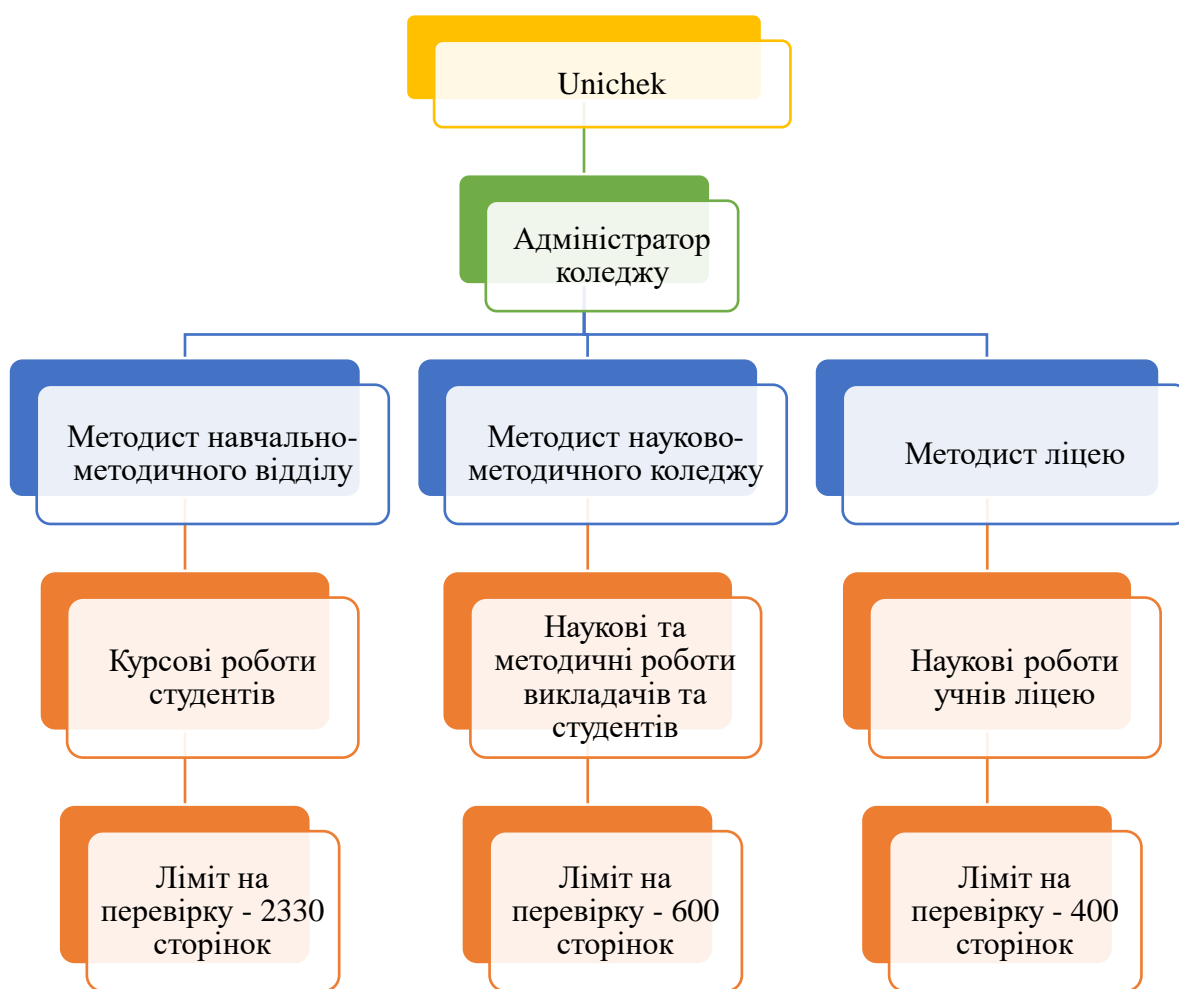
Unichek

Адміністратор коледжу

Методист навчально-методичного відділу

Методист науково-методичного коледжу

Методист ліцею

Курсові роботи студентів

Наукові та методичні роботи викладачів та студентів

Наукові роботи учнів ліцею

Ліміт на перевірку - 2330 сторінок

Ліміт на перевірку - 600 сторінок

Ліміт на перевірку - 400 сторінок